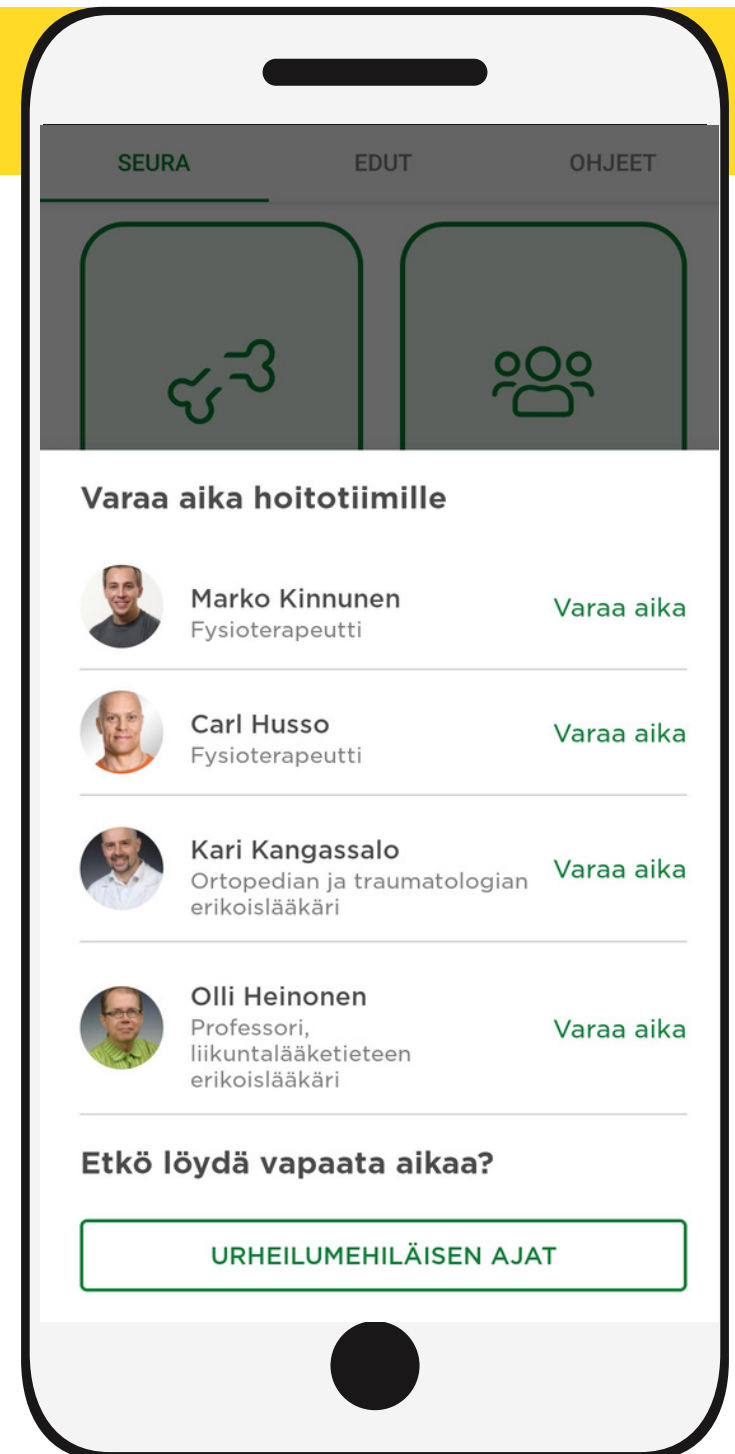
SEURA EDUT OHJEET

Varaa aika hoitotiimille

Marko Kinnunen
Fysioterapeutti
Varaa aika

Carl Husso
Fysioterapeutti
Varaa aika

Kari Kangassalo
Ortopedian ja traumatologian erikoislääkäri
Varaa aika

Olli Heinonen
Professori, liikuntalääketieteen erikoislääkäri
Varaa aika

Etkö löydä vapaata aikaa?

URHEILUMEHILÄISEN AJAT